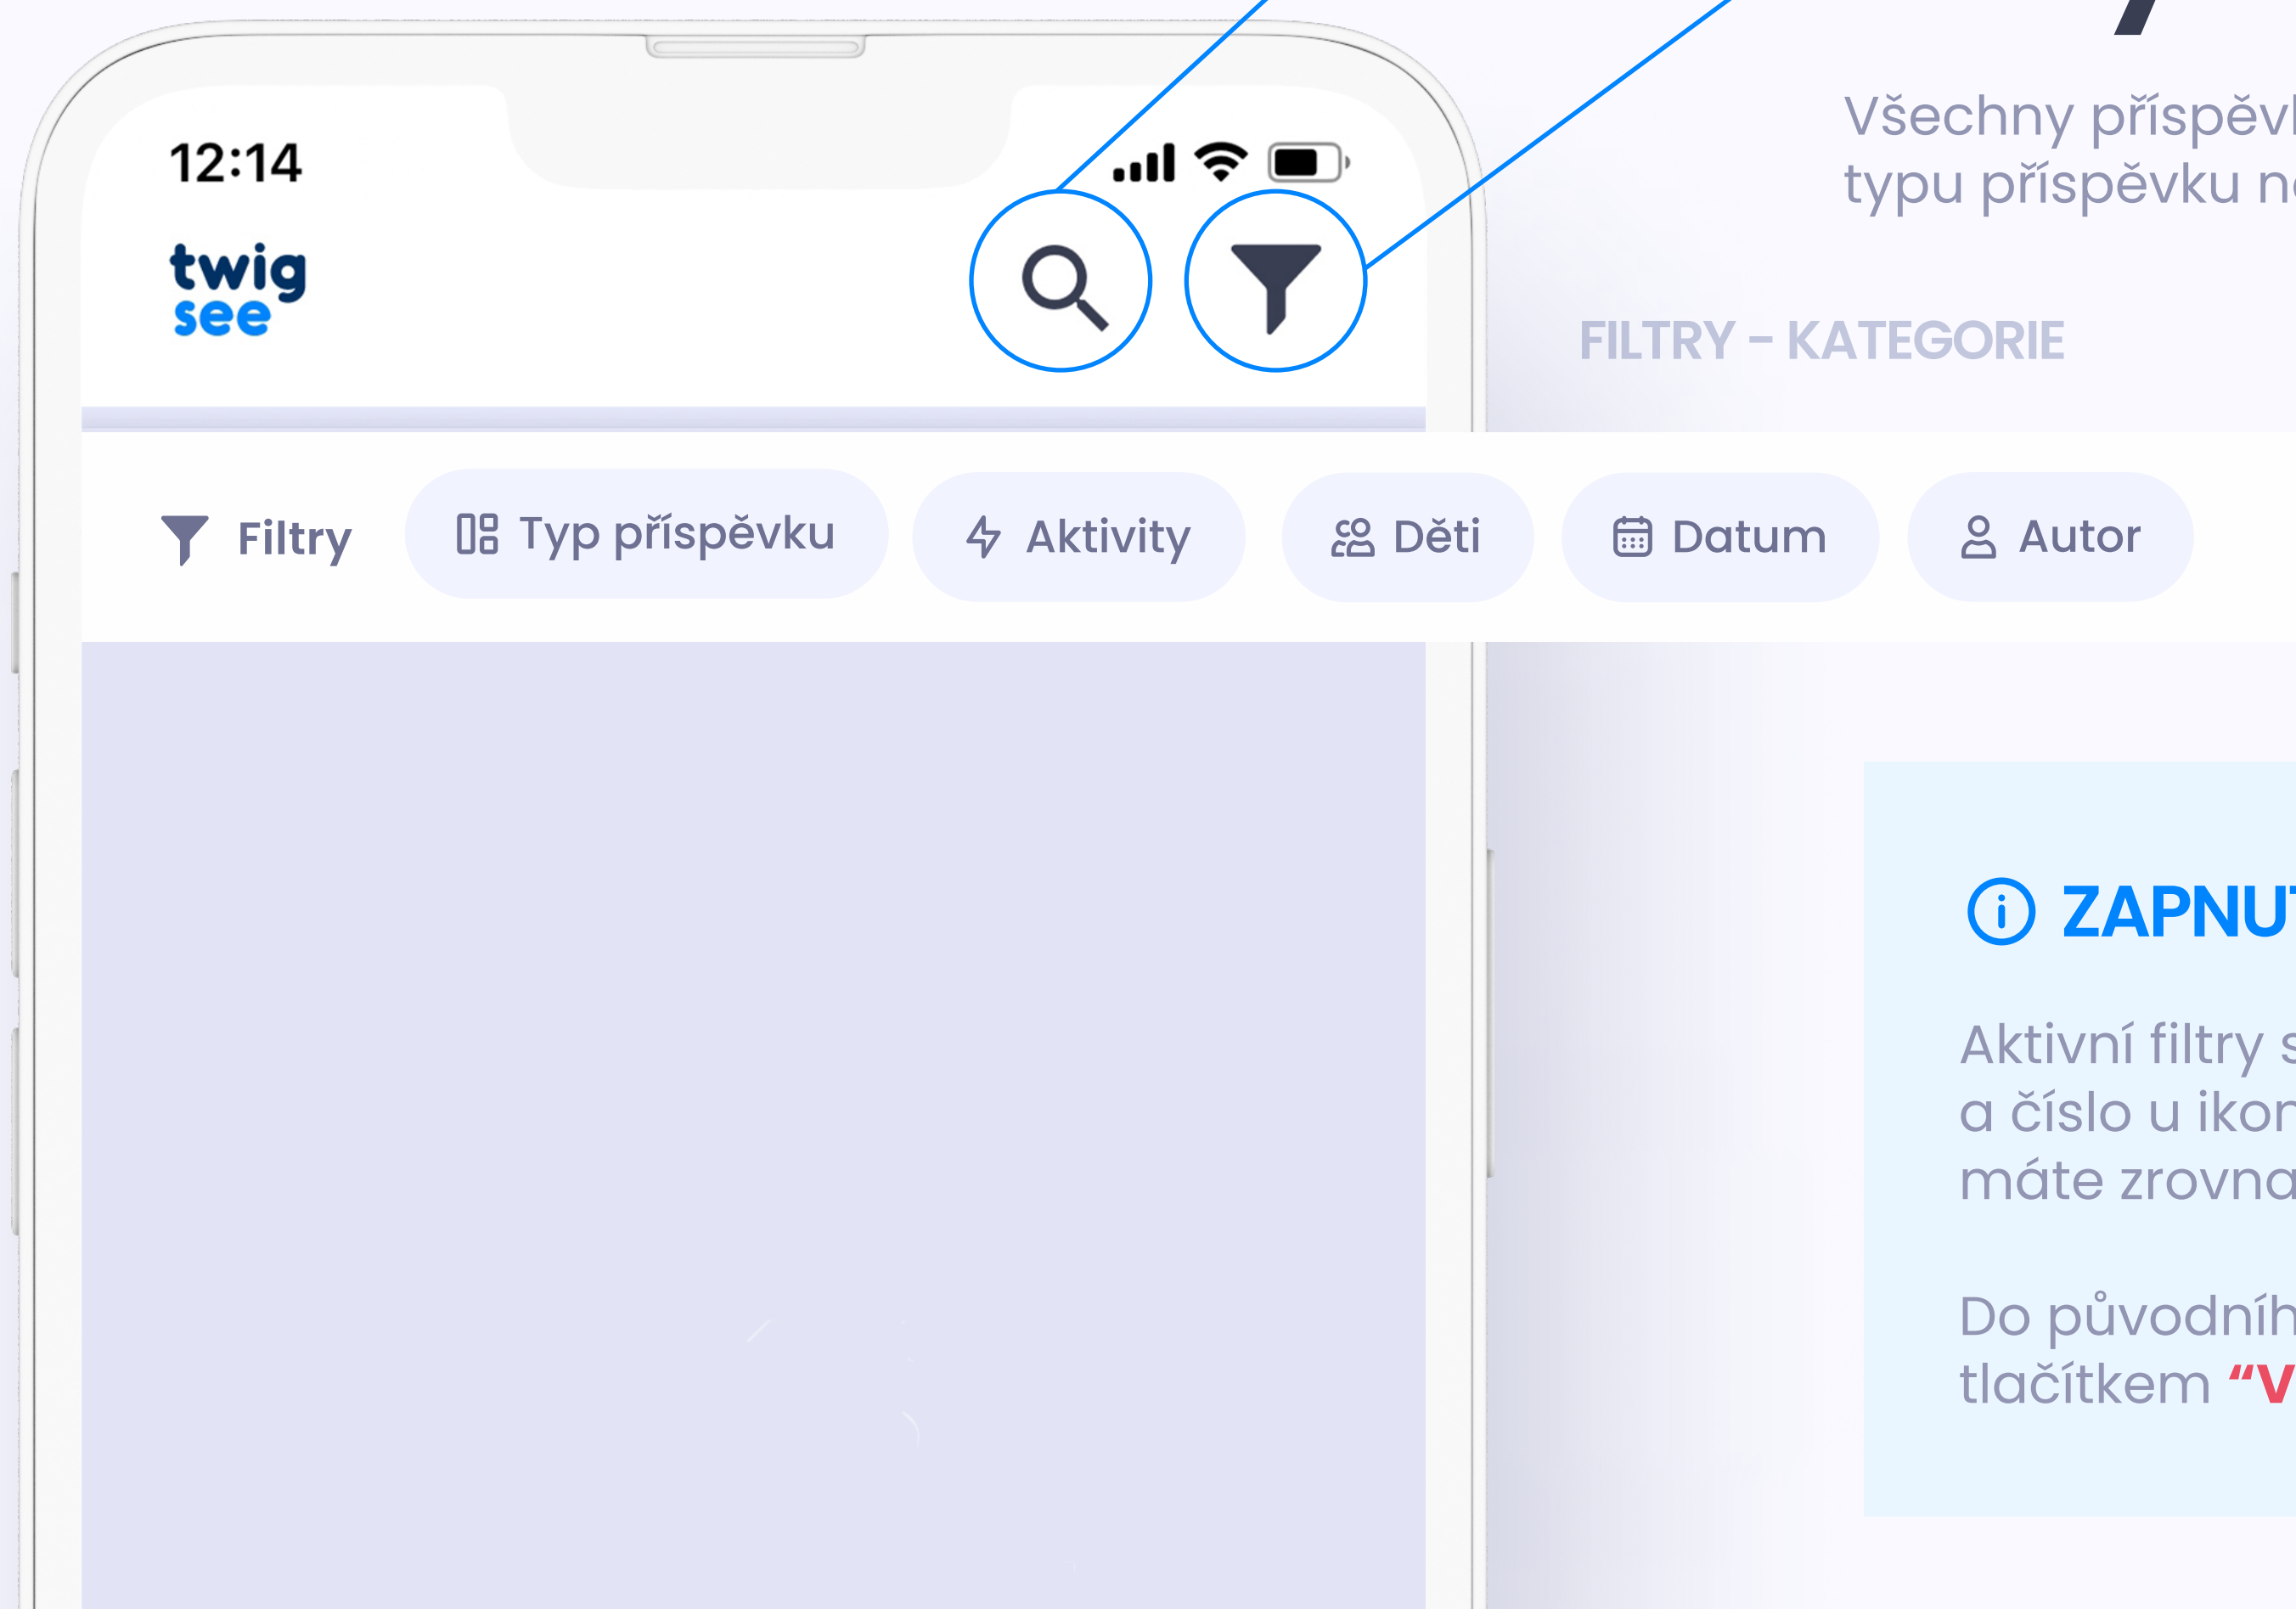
12:14

twig
see

Všechny příspěvk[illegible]
typu příspěvku n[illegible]

FILTRY – KATEGORIE

Filtry

Typ příspěvku

Aktivity

Děti

Datum

Autor

ZAPNU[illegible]

Aktivní filtry s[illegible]
a číslo u ikon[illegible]
máte zrovna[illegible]

Do původníh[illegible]
tlačítkem “V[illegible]